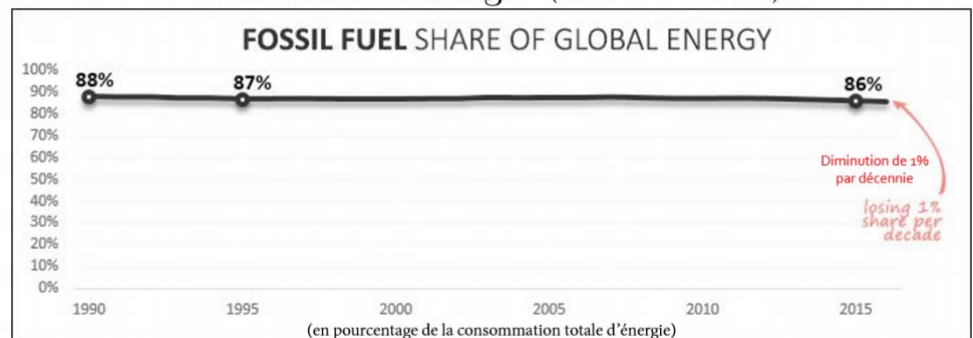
FOSSIL FUEL SHARE OF GLOBAL ENERGY

100%
90%
80%
70%
60%
50%
40%
30%
20%
10%
0%

88%
87%
86%

Diminution de 1% par décennie

losing 1% share per decade

1990
1995
2000
2005
2010
2015

(en pourcentage de la consommation totale d'énergie)